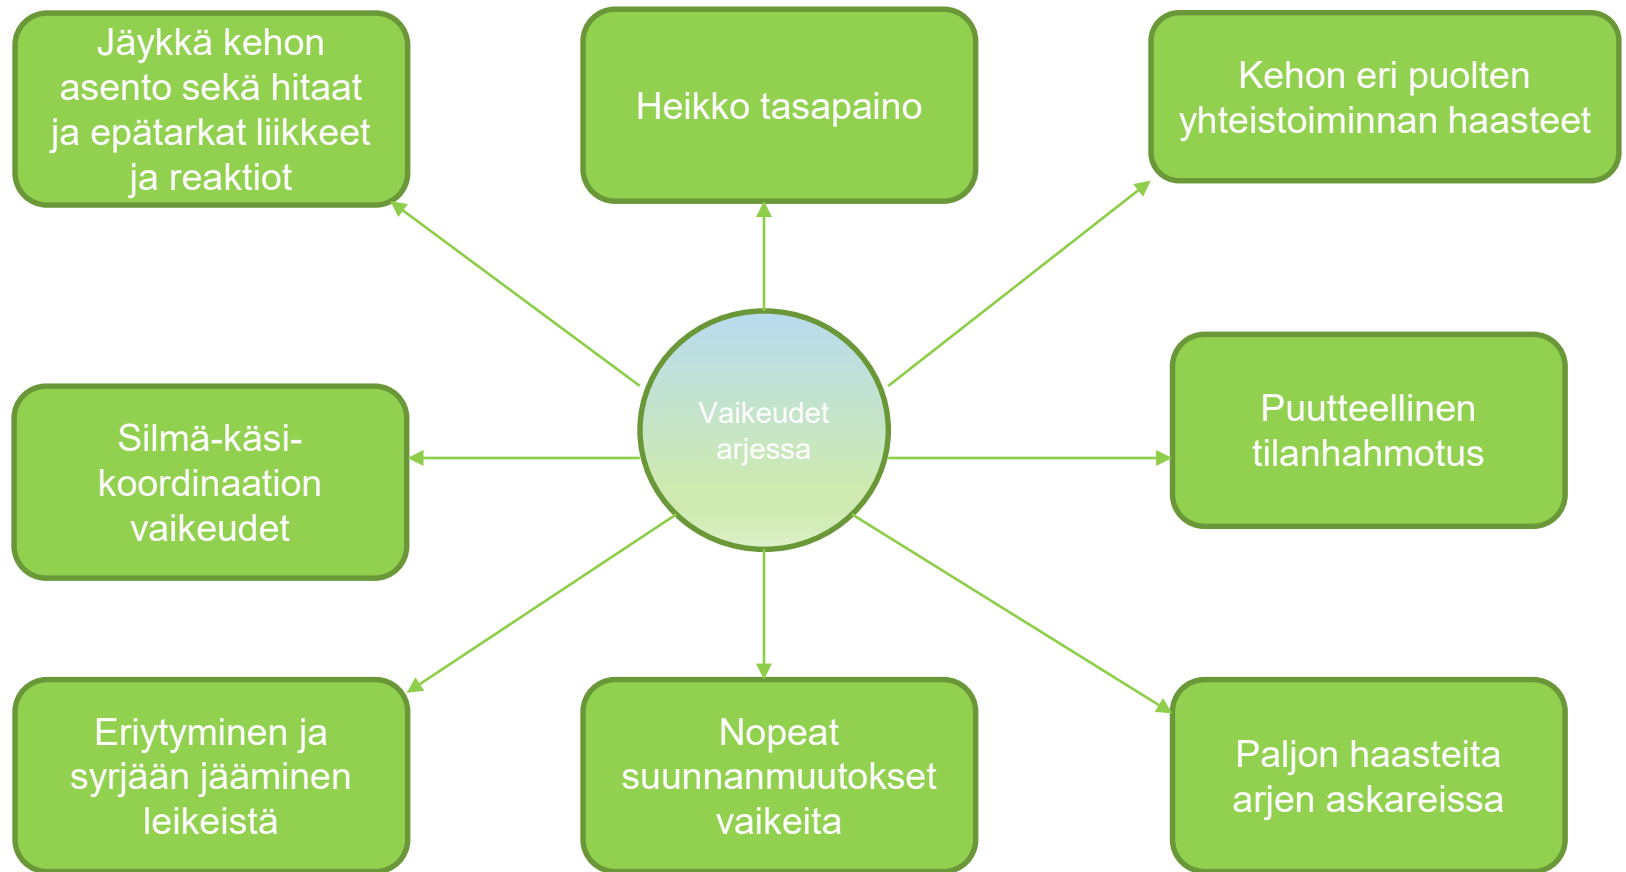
Jäykkä kehon asento sekä hitaat ja epätarkat liikkeet ja reaktiot

Heikko tasapaino

Kehon eri puolten yhteistoiminnan haasteet

Vaikeudet arjessa

Silmä-käsi-koordinaation vaikeudet

Puutteellinen tilanhahmotus

Eriytyminen ja syrjään jääminen leikeistä

Nopeat suunnanmuutokset vaikeita

Paljon haasteita arjen askareissa